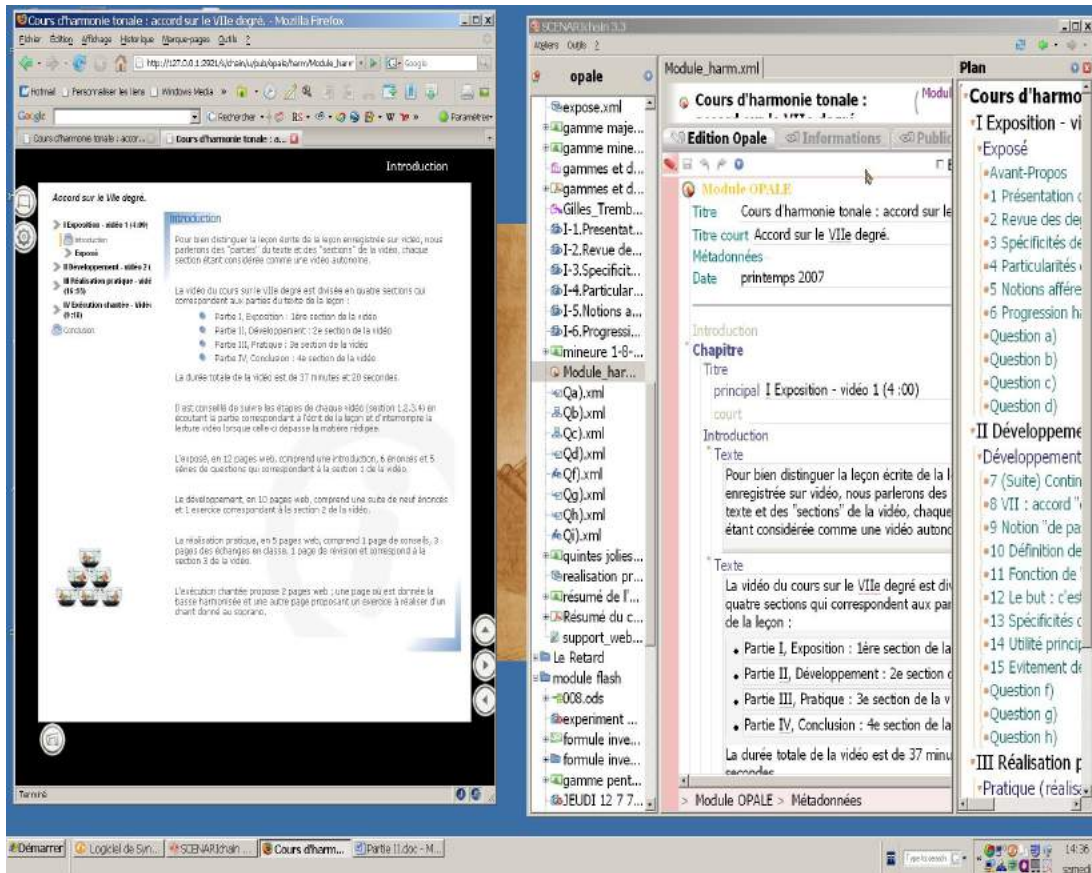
Cours d'harmonie tonale : accord sur le VIIe degré. - Mozilla Firefox

Fichier Édition Affichage Historique Marque-pages Outils ?

http://127.0.0.1:2921/s/chain/u/pub/opale/harm/Module_harm

Hotmail Personnaliser les liens Windows Media

Google Rechercher Paramètres

Cours d'harmonie tonale : accor... Cours d'harmonie tonale : a...

Introduction

Accord sur le VIIe degré.

I Exposition - vidéo 1 (4:00)
Introduction
Exposé
II Développement - vidéo 2 (
III Réalisation pratique - vidé (16:55)
IV Exécution chantée - Vidéo (9:18)
Conclusion

Introduction

Pour bien distinguer la leçon écrite de la leçon enregistrée sur vidéo, nous parlerons des "parties" du texte et des "sections" de la vidéo, chaque section étant considérée comme une vidéo autonome.

La vidéo du cours sur le VIIe degré est divisée en quatre sections qui correspondent aux parties du texte de la leçon :

Partie I, Exposition : 1ère section de la vidéo
Partie II, Développement : 2e section de la vidéo
Partie III, Pratique : 3e section de la vidéo
Partie IV, Conclusion : 4e section de la vidéo

La durée totale de la vidéo est de 37 minutes et 28 secondes.

Il est conseillé de suivre les étapes de chaque vidéo (section 1,2,3,4) en écoutant la partie correspondant à l'écrit de la leçon et d'interrompre la lecture vidéo lorsque celle-ci dépasse la matière rédigée.

L'exposé, en 12 pages web, comprend une introduction, 6 énoncés et 5 séries de questions qui correspondent à la section 1 de la vidéo.

Le développement, en 10 pages web, comprend une suite de neuf énoncés et 1 exercice correspondant à la section 2 de la vidéo.

La réalisation pratique, en 5 pages web, comprend 1 page de conseils, 3 pages des échanges en classe, 1 page de révision et correspond à la section 3 de la vidéo.

L'exécution chantée propose 2 pages web ; une page où est donnée la basse harmonisée et une autre page proposant un exercice à réaliser d'un chant donné au soprano.

Terminé

SCENARIchain 3.3
Ateliers Outils ?

opale
expose.xml
gamme maje...
gamme mine...
gammes et d...
gammes et d...
Gilles_Tremb...
I-1.Presentat...
I-2.Revue de...
I-3.Specificit...
I-4.Particular...
I-5.Notions a...
I-6.Progressi...
mineure 1-8-...
Module_har...
Qa).xml
Qb).xml
Qc).xml
Qd).xml
Qf).xml
Qg).xml
Qh).xml
Qi).xml
quintes jolies...
realisation pr...
résumé de l'...
Résumé du c...
support_web...
Le Retard
module flash
008.ods
experiment ...
formule inve...
formule inve...
gamme pent...
JEUDI 12 7 7...

Module_harm.xml
Cours d'harmonie tonale :
Edition Opale Informations Public

Module OPALE
Titre Cours d'harmonie tonale : accord sur le
Titre court Accord sur le VIIe degré.
Métadonnées
Date printemps 2007

Introduction
Chapitre
Titre
principal I Exposition - vidéo 1 (4 :00)
court
Introduction
Texte
Pour bien distinguer la leçon écrite de la l enregistrée sur vidéo, nous parlerons des texte et des "sections" de la vidéo, chaque étant considérée comme une vidéo autonc

Texte
La vidéo du cours sur le VIIe degré est div quatre sections qui correspondent aux par de la leçon :
• Partie I, Exposition : 1ère section de la
• Partie II, Développement : 2e section d
• Partie III, Pratique : 3e section de la v
• Partie IV, Conclusion : 4e section de la
La durée totale de la vidéo est de 37 minu

> Module OPALE > Métadonnées

Plan
Cours d'harmo
I Exposition - vi
Exposé
Avant-Propos
1 Présentation
2 Revue des de
3 Spécificités de
4 Particularités
5 Notions affére
6 Progression h
Question a)
Question b)
Question c)
Question d)
II Développeme
Développement
7 (Suite) Contin
8 VII : accord "
9 Notion "de pa
10 Définition de
11 Fonction de
12 Le but : c'est
13 Spécificités c
14 Utilité princip
15 Evitement de
Question f)
Question g)
Question h)
III Réalisation p
Pratique (réalis

Démarrer Logiciel de Syn... SCENARIchain ... Cours d'harm... Partie II.doc - M...
14:36